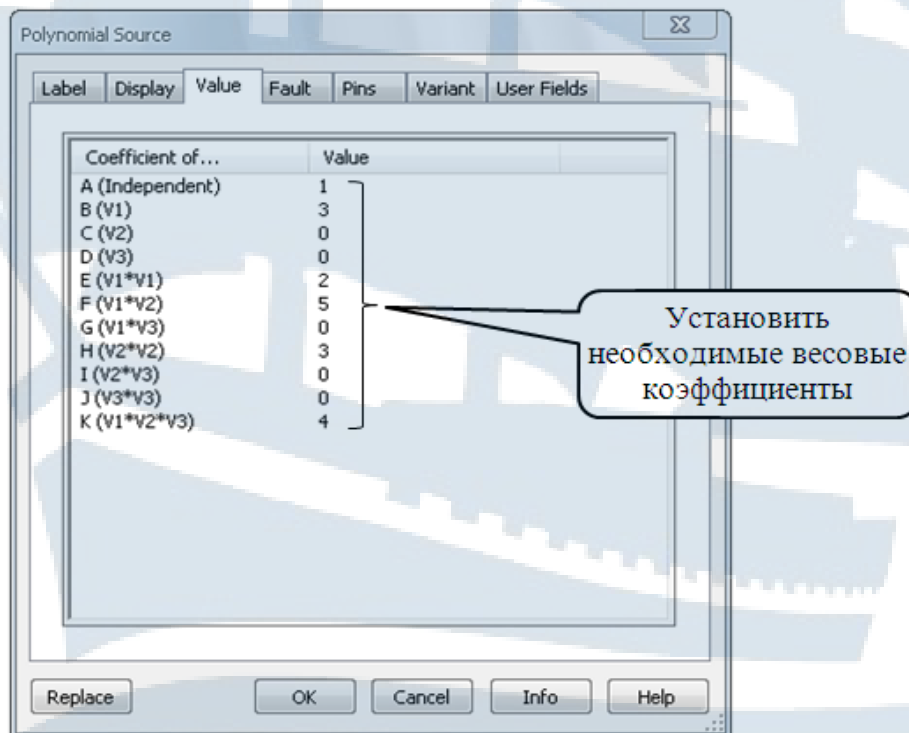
Polynomial Source

Label | Display | Value | Fault | Pins | Variant | User Fields

| Coefficient of... | Value |
|---|---|
| A (Independent) | 1 |
| B (V1) | 3 |
| C (V2) | 0 |
| D (V3) | 0 |
| E (V1*V1) | 2 |
| F (V1*V2) | 5 |
| G (V1*V3) | 0 |
| H (V2*V2) | 3 |
| I (V2*V3) | 0 |
| J (V3*V3) | 0 |
| K (V1*V2*V3) | 4 |

Установить необходимые весовые коэффициенты

Replace | OK | Cancel | Info | Help